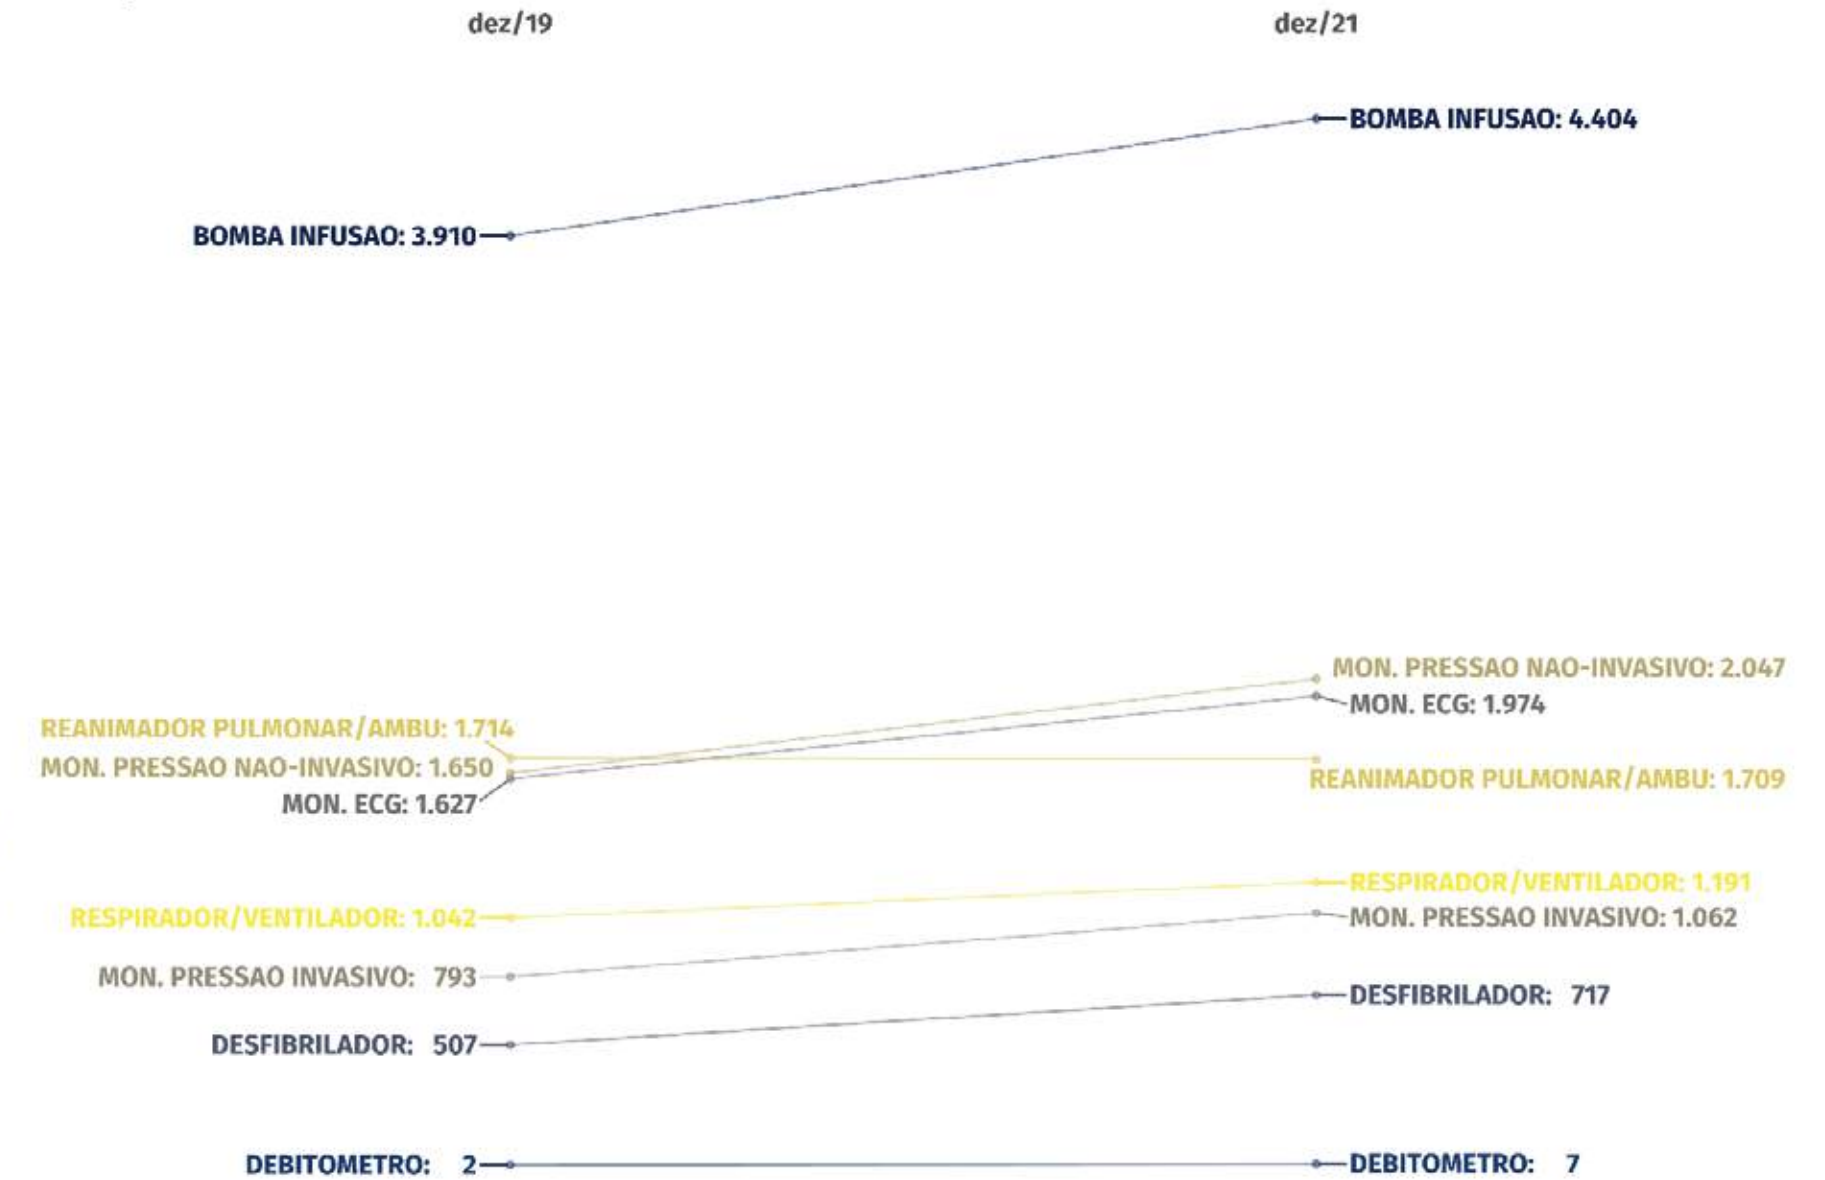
dez/19

dez/21

BOMBA INFUSAO: 4.404

BOMBA INFUSAO: 3.910

MON. PRESSAO NAO-INVASIVO: 2.047

MON. ECG: 1.974

REANIMADOR PULMONAR/AMBU: 1.714

MON. PRESSAO NAO-INVASIVO: 1.650

MON. ECG: 1.627

REANIMADOR PULMONAR/AMBU: 1.709

RESPIRADOR/VENTILADOR: 1.191

RESPIRADOR/VENTILADOR: 1.042

MON. PRESSAO INVASIVO: 1.062

MON. PRESSAO INVASIVO: 793

DESFIBRILADOR: 717

DESFIBRILADOR: 507

DEBITOMETRO: 2

DEBITOMETRO: 7